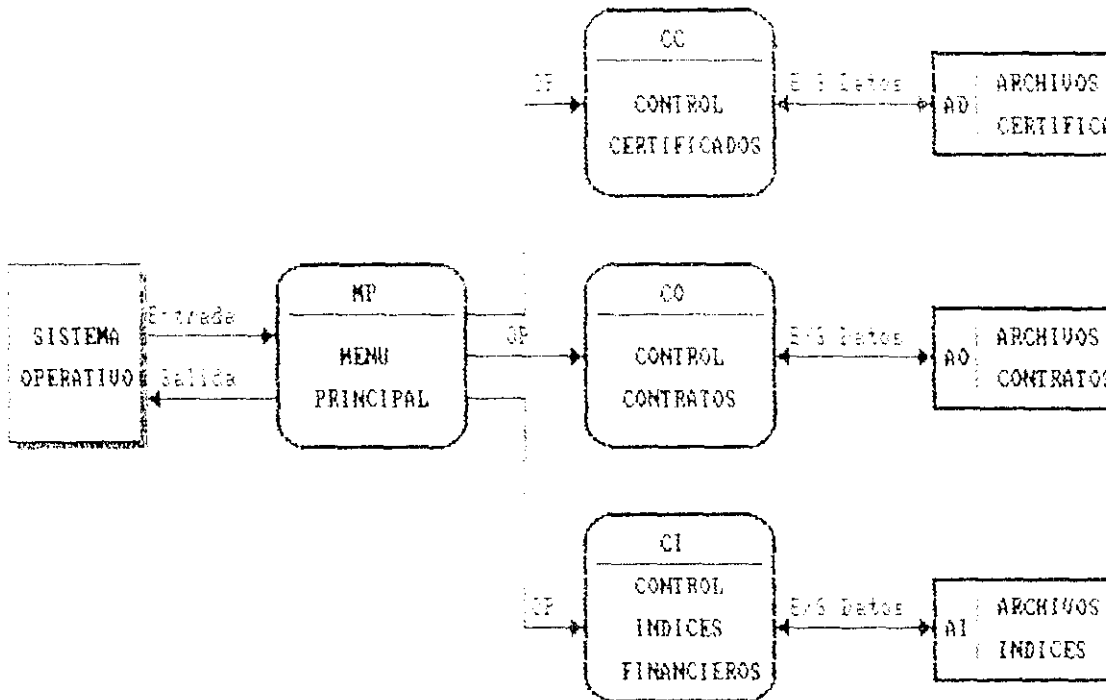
CC

CONTROL CERTIFICADOS

OP

E/S Datos

AD

ARCHIVOS CERTIFICA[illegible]

SISTEMA OPERATIVO

Entrada

Salida

MP

MENU PRINCIPAL

OP

CO

CONTROL CONTRATOS

E/S Datos

AO

ARCHIVOS CONTRATOS

CI

CONTROL INDICES FINANCIEROS

OP

E/S Datos

AI

ARCHIVOS INDICES